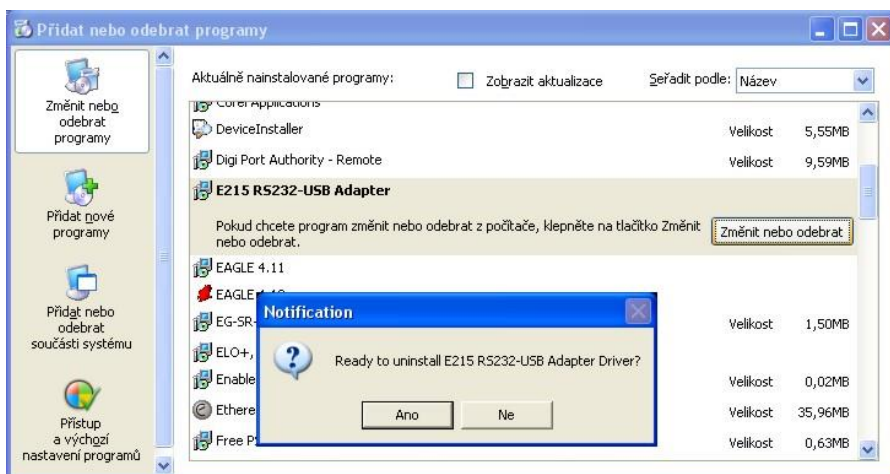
Přidat nebo odebrat programy

Změnit nebo odebrat programy

Přidat nové programy

Přidat nebo odebrat součásti systému

Přístup a výchozí nastavení programů

Aktuálně nainstalované programy:
Zobrazit aktualizace
Seřadit podle: Název

Corel Applications
DeviceInstaller Velikost 5,55MB
Digi Port Authority - Remote Velikost 9,59MB
E215 RS232-USB Adapter
Pokud chcete program změnit nebo odebrat z počítače, klepněte na tlačítko Změnit nebo odebrat.
Změnit nebo odebrat
EAGLE 4.11
EAGLE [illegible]
EG-SR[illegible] Velikost 1,50MB
ELO+, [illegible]
Enable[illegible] Velikost 0,02MB
Ethere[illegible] Velikost 35,96MB
Free P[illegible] Velikost 0,63MB

Notification
Ready to uninstall E215 RS232-USB Adapter Driver?
Ano
Ne